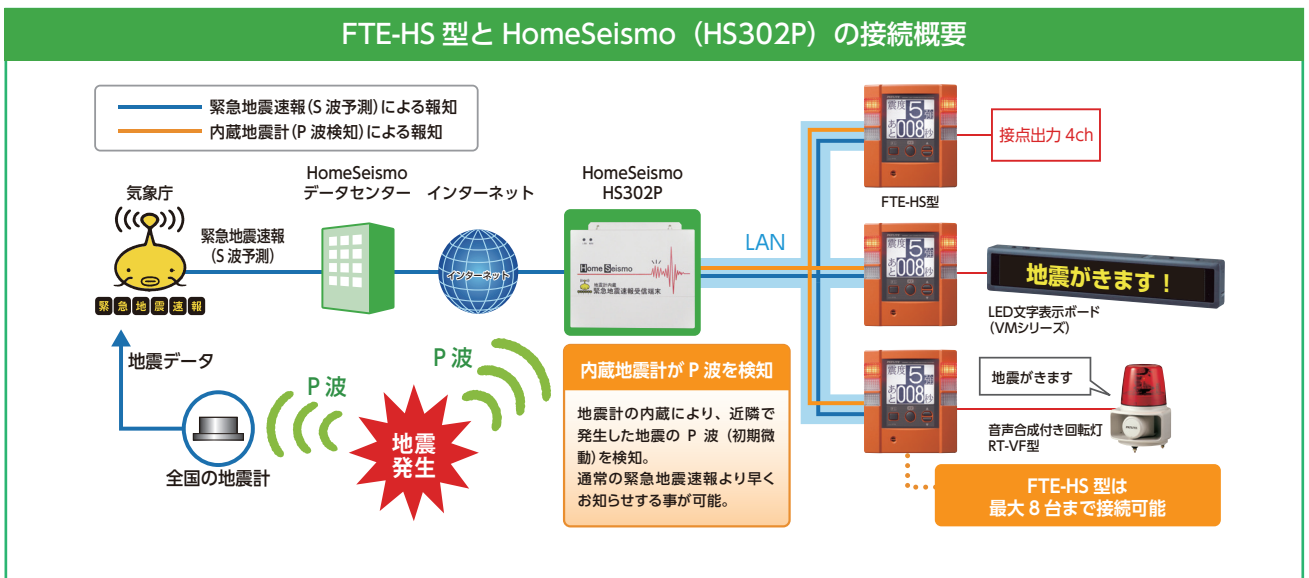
FTE-HS 型と HomeSeismo（HS302P）の接続概要

緊急地震速報（S 波予測）による報知
内蔵地震計（P 波検知）による報知

気象庁
緊急地震速報

緊急地震速報
（S 波予測）

HomeSeismo
データセンター

インターネット

インターネット

HomeSeismo
HS302P

Home Seismo
地震計内蔵
緊急地震速報受信端末

LAN

震度 5 弱
あと 008 秒

接点出力 4ch

FTE-HS型

地震がきます！

LED文字表示ボード
（VMシリーズ）

地震がきます

音声合成付き回転灯
RT-VF型

地震データ

P 波

P 波

全国の地震計

地震
発生

内蔵地震計が P 波を検知

地震計の内蔵により、近隣で発生した地震の P 波（初期微動）を検知。
通常の緊急地震速報より早くお知らせする事が可能。

FTE-HS 型は
最大 8 台まで接続可能